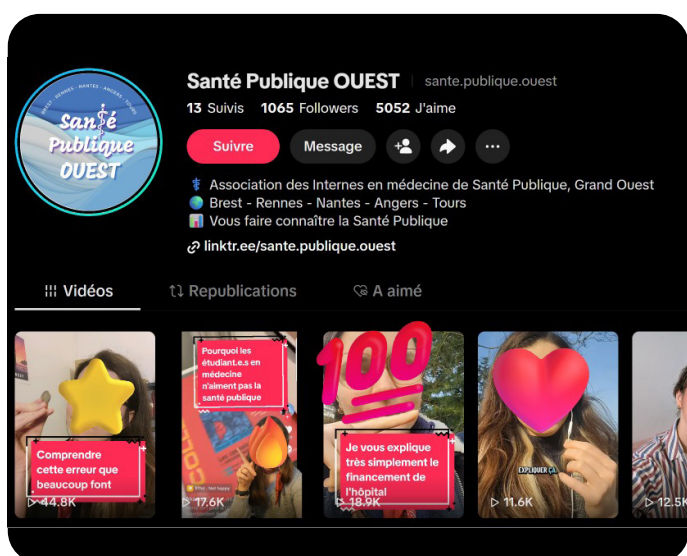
BREST - RENNES - NANTES - ANGERS - TOURS
Santé Publique OUEST

Santé Publique OUEST | sante.publique.ouest

13 Suivis 1065 Followers 5052 J'aime

Suivre Message

⚕ Association des Internes en médecine de Santé Publique, Grand Ouest
🌍 Brest - Rennes - Nantes - Angers - Tours
📊 Vous faire connaître la Santé Publique

linktr.ee/sante.publique.ouest

Vidéos Republications A aimé

Comprendre cette erreur que beaucoup font
44.8K

Pourquoi les étudiant.e.s en médecine n'aiment pas la santé publique
17.6K

Je vous explique très simplement le financement de l'hôpital
18.9K

EXPLIQUER ÇA
11.6K

12.5K